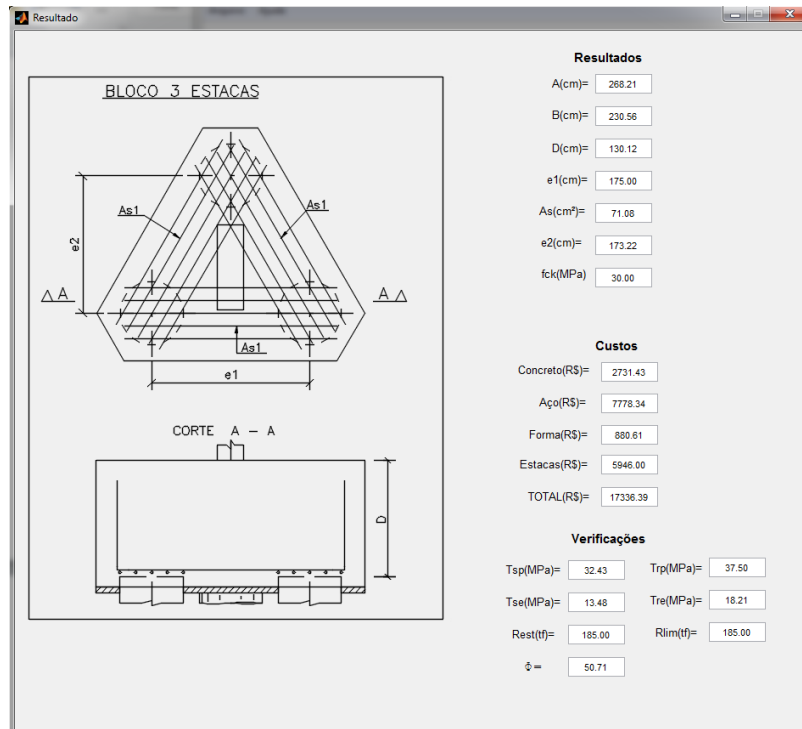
Resultado

BLOCO 3 ESTACAS

As1

As1

e2

A A

A A

As1

e1

CORTE A – A

D

Resultados

A(cm)= 268.21

B(cm)= 230.56

D(cm)= 130.12

e1(cm)= 175.00

As(cm²)= 71.08

e2(cm)= 173.22

fck(MPa) 30.00

Custos

Concreto(R$)= 2731.43

Aço(R$)= 7778.34

Forma(R$)= 880.61

Estacas(R$)= 5946.00

TOTAL(R$)= 17336.39

Verificações

Tsp(MPa)= 32.43

Trp(MPa)= 37.50

Tse(MPa)= 13.48

Tre(MPa)= 18.21

Rest(tf)= 185.00

Rlim(tf)= 185.00

Φ= 50.71